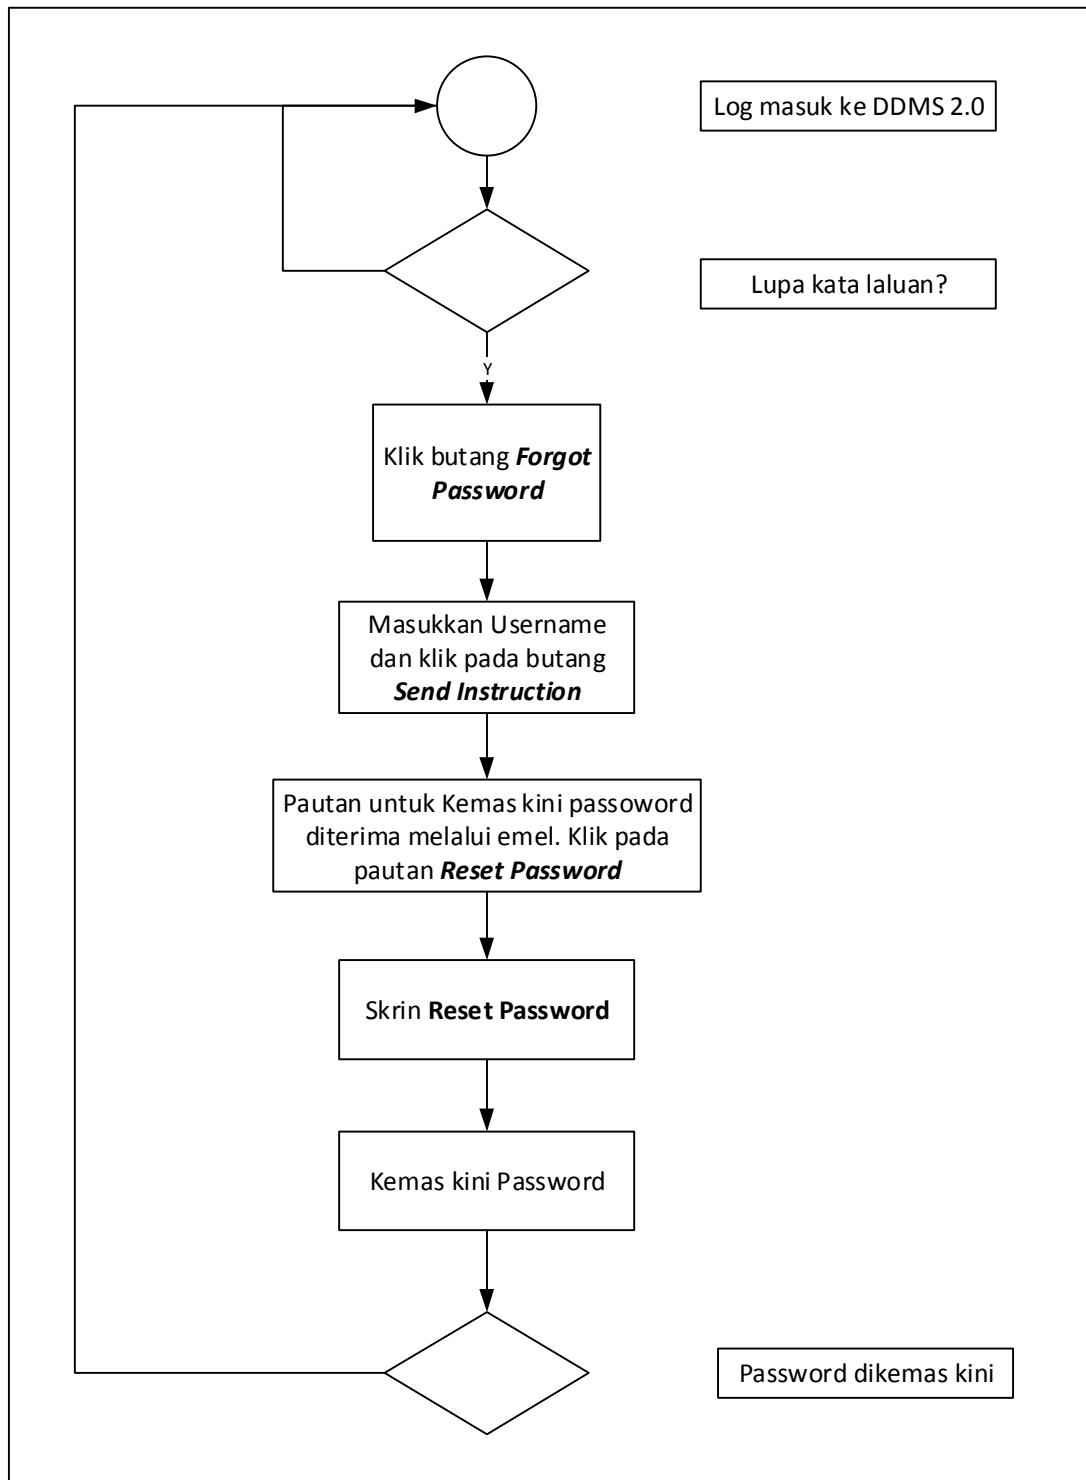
Log masuk ke DDMS 2.0

Lupa kata laluan?

Y

Klik butang ***Forgot Password***

Masukkan Username dan klik pada butang ***Send Instruction***

Pautan untuk Kemas kini passoword diterima melalui emel. Klik pada pautan ***Reset Password***

Skrin **Reset Password**

Kemas kini Password

Password dikemas kini